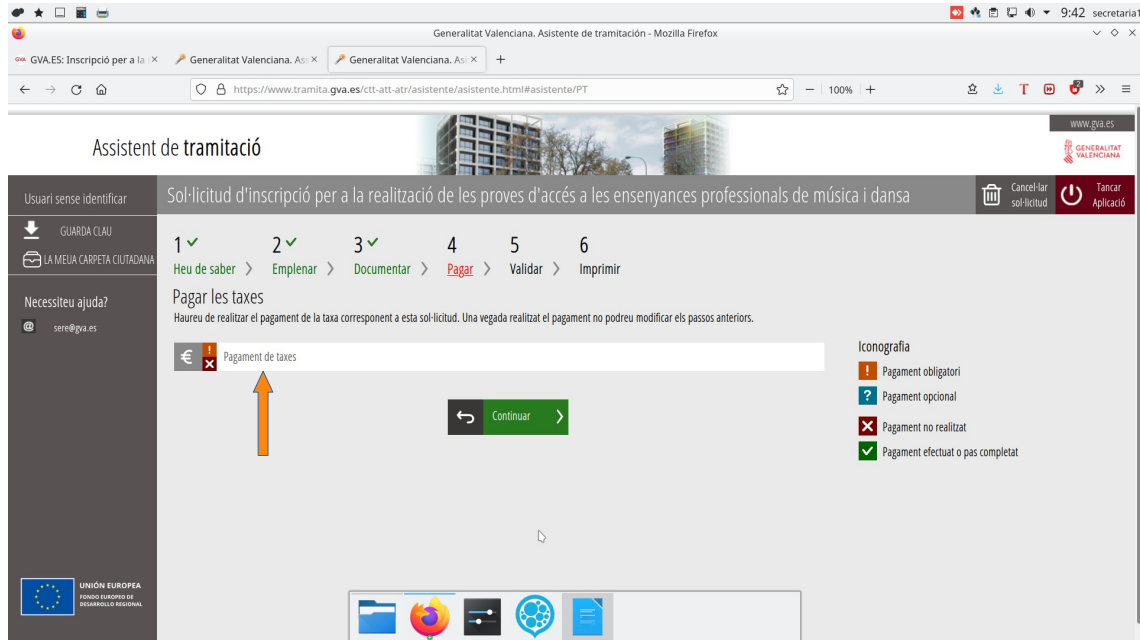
9:42 secretaria1

Generalitat Valenciana. Asistente de tramitación - Mozilla Firefox

GVA.ES: Inscripció per a la ×
Generalitat Valenciana. As ×
Generalitat Valenciana. As ×
+

https://www.tramita.gva.es/ctt-att-atr/asistente/asistente.html#asistente/PT

100%

Assistent de tramitació

www.gva.es

GENERALITAT VALENCIANA

Usuari sense identificar

Sol·licitud d'inscripció per a la realització de les proves d'accés a les ensenyances professionals de música i dansa

Cancel·lar sol·licitud

Tancar Aplicació

GUARDA CLAU

LA MEUA CARPETA CIUTADANA

Necessiteu ajuda?

sere@gva.es

1 Heu de saber
2 Emplenar
3 Documentar
4 Pagar
5 Validar
6 Imprimir

Pagar les taxes

Haureu de realitzar el pagament de la taxa corresponent a esta sol·licitud. Una vegada realitzat el pagament no podreu modificar els passos anteriors.

Pagament de taxes

Continuar

Iconografia

Pagament obligatori

Pagament opcional

Pagament no realitzat

Pagament efectuat o pas completat

UNIÓN EUROPEA
FONDO EUROPEO DE DESARROLLO REGIONAL